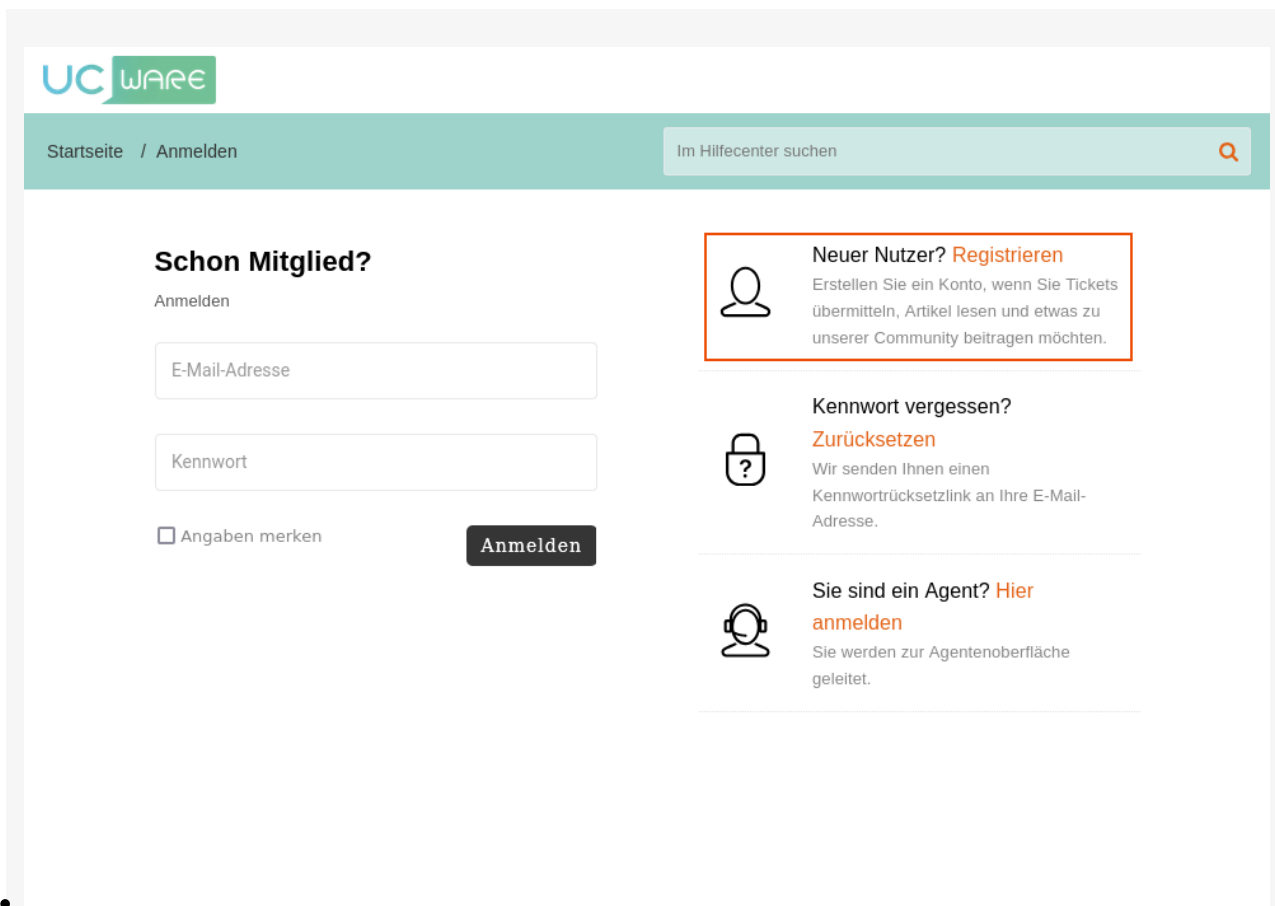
UC WARE

Startseite / Anmelden

Im Hilfecenter suchen

Schon Mitglied?

Anmelden

E-Mail-Adresse

Kennwort

Angaben merken

Anmelden

Neuer Nutzer? Registrieren

Erstellen Sie ein Konto, wenn Sie Tickets übermitteln, Artikel lesen und etwas zu unserer Community beitragen möchten.

Kennwort vergessen? Zurücksetzen

Wir senden Ihnen einen Kennwortrücksetzlink an Ihre E-Mail-Adresse.

Sie sind ein Agent? Hier anmelden

Sie werden zur Agentenoberfläche geleitet.